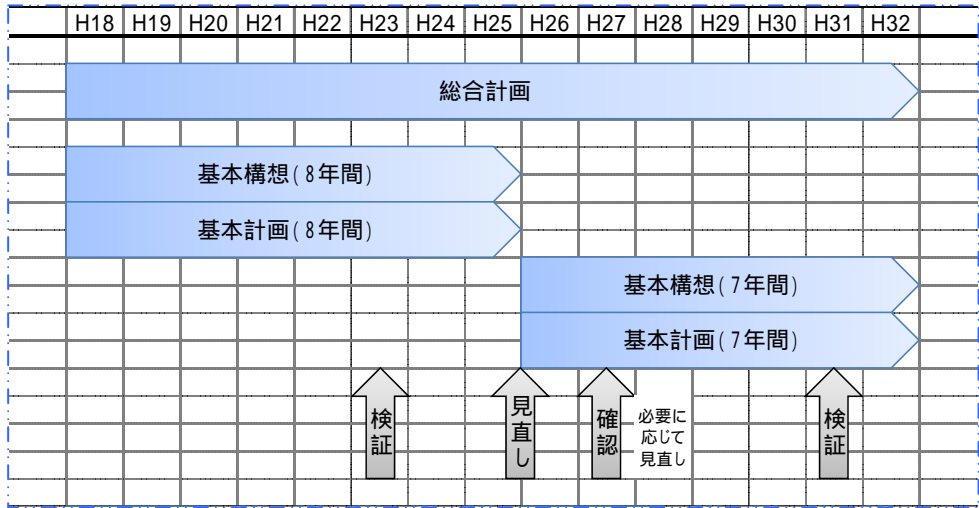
| H18 | H19 | H20 | H21 | H22 | H23 | H24 | H25 | H26 | H27 | H28 | H29 | H30 | H31 | H32 |
|---|---|---|---|---|---|---|---|---|---|---|---|---|---|---|

総合計画

基本構想(8年間)

基本計画(8年間)

基本構想(7年間)

基本計画(7年間)

検証

見直し

確認

必要に応じて見直し

検証